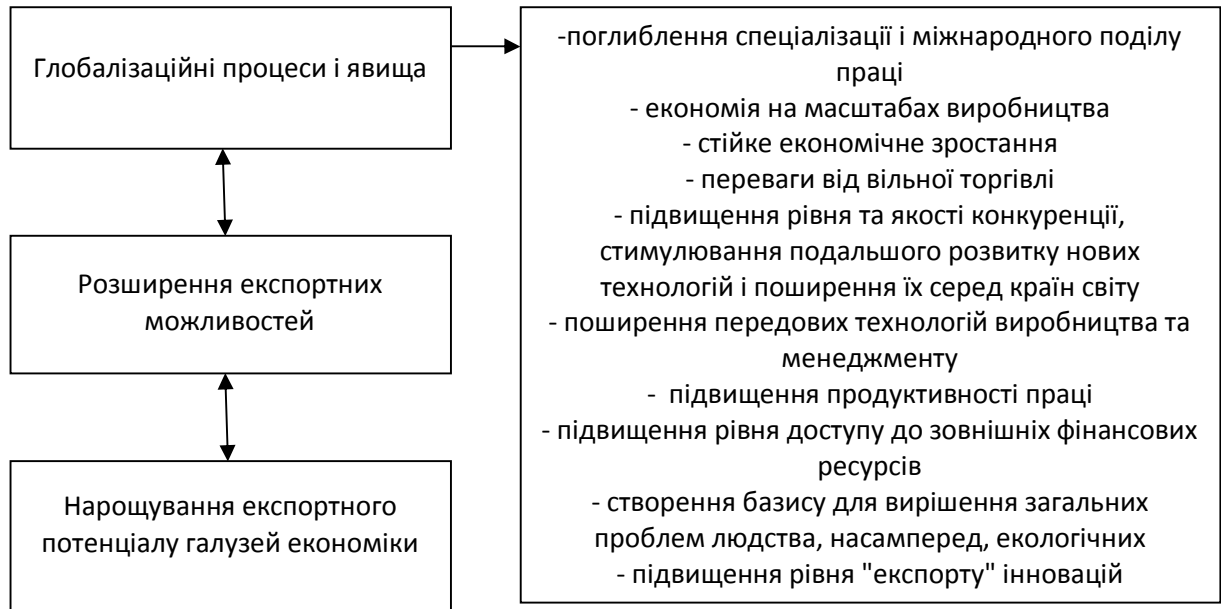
Глобалізаційні процеси і явища

Розширення експортних можливостей

Нарощування експортного потенціалу галузей економіки

-поглиблення спеціалізації і міжнародного поділу праці
- економія на масштабах виробництва
- стійке економічне зростання
- переваги від вільної торгівлі
- підвищення рівня та якості конкуренції, стимулювання подальшого розвитку нових технологій і поширення їх серед країн світу
- поширення передових технологій виробництва та менеджменту
- підвищення продуктивності праці
- підвищення рівня доступу до зовнішніх фінансових ресурсів
- створення базису для вирішення загальних проблем людства, насамперед, екологічних
- підвищення рівня "експорту" інновацій